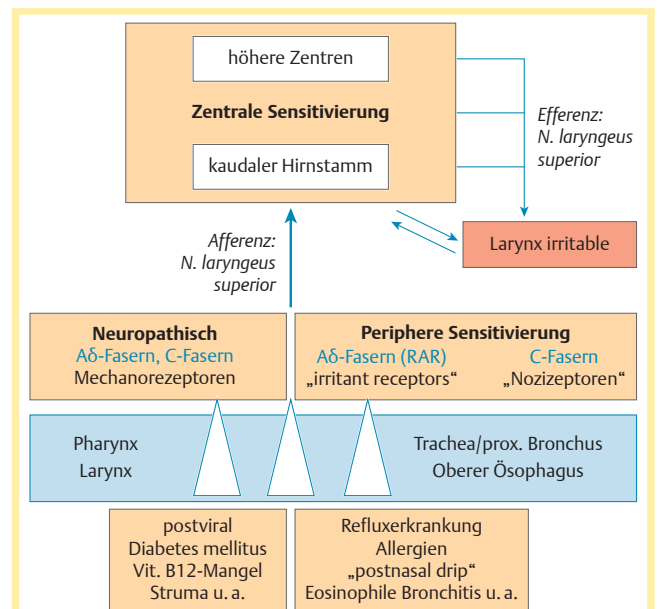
höhere Zentren

Zentrale Sensitivierung

kaudaler Hirnstamm

Efferenz: N. laryngeus superior

Larynx irritable

Afferenz: N. laryngeus superior

Neuropathisch
Aδ-Fasern, C-Fasern
Mechanorezeptoren

Periphere Sensitivierung
Aδ-Fasern (RAR) C-Fasern
„irritant receptors“ „Nozizeptoren“

Pharynx
Larynx

Trachea/prox. Bronchus
Oberer Ösophagus

postviral
Diabetes mellitus
Vit. B12-Mangel
Struma u. a.

Refluxerkrankung
Allergien
„postnasal drip“
Eosinophile Bronchitis u. a.